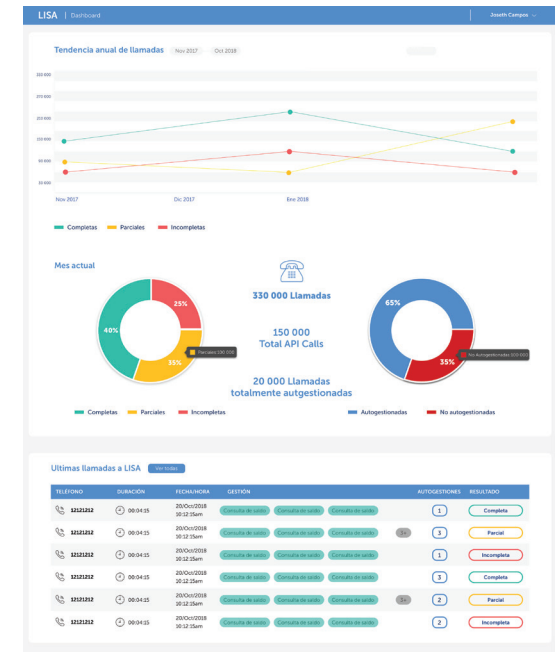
LISA | Dashboard

Joseth Campos

Tendencia anual de llamadas Nov 2017 Oct 2018

320 000
270 000
210 000
150 000
90 000
30 000

Nov 2017 Dic 2017 Ene 2018

Completas Parciales Incompletas

Mes actual

25%
40%
35%
Parciales 100 000

330 000 Llamadas

150 000
Total API Calls

20 000 Llamadas
totalmente autgestionadas

65%
35%
No Autogestionadas 100 000

Completas Parciales Incompletas

Autogestionadas No autogestionadas

Ultimas llamadas a LISA Ver todas

| TELÉFONO | DURACIÓN | FECHA/HORA | GESTIÓN | | | | AUTOGESTIONES | RESULTADO |
|---|---|---|---|---|---|---|---|---|
| 12121212 | 00:04:15 | 20/Oct/2018 10:12:15am | Consulta de saldo | Consulta de saldo | Consulta de saldo | | 1 | Completa |
| 12121212 | 00:04:15 | 20/Oct/2018 10:12:15am | Consulta de saldo | Consulta de saldo | Consulta de saldo | 3+ | 3 | Parcial |
| 12121212 | 00:04:15 | 20/Oct/2018 10:12:15am | Consulta de saldo | Consulta de saldo | Consulta de saldo | | 1 | Incompleta |
| 12121212 | 00:04:15 | 20/Oct/2018 10:12:15am | Consulta de saldo | Consulta de saldo | Consulta de saldo | | 3 | Completa |
| 12121212 | 00:04:15 | 20/Oct/2018 10:12:15am | Consulta de saldo | Consulta de saldo | Consulta de saldo | 3+ | 2 | Parcial |
| 12121212 | 00:04:15 | 20/Oct/2018 10:12:15am | Consulta de saldo | Consulta de saldo | Consulta de saldo | | 2 | Incompleta |